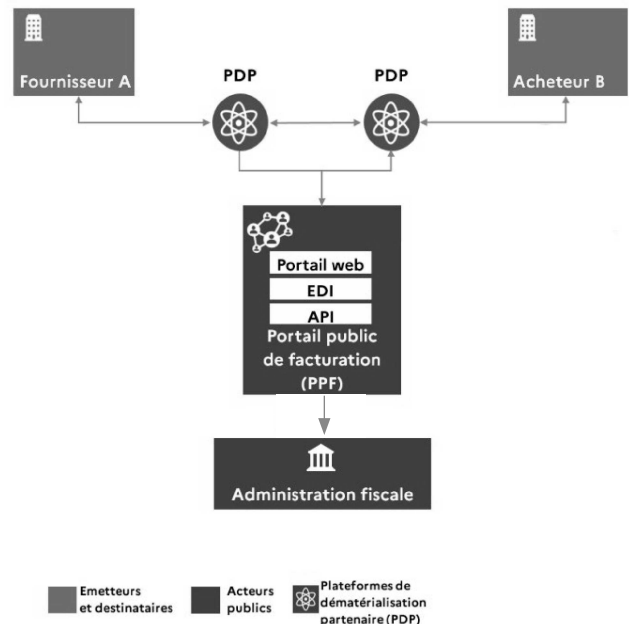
Fournisseur A

PDP

PDP

Acheteur B

Portail web

EDI

API

Portail public de facturation (PPF)

Administration fiscale

Emetteurs et destinataires

Acteurs publics

Plateformes de dématérialisation partenaire (PDP)